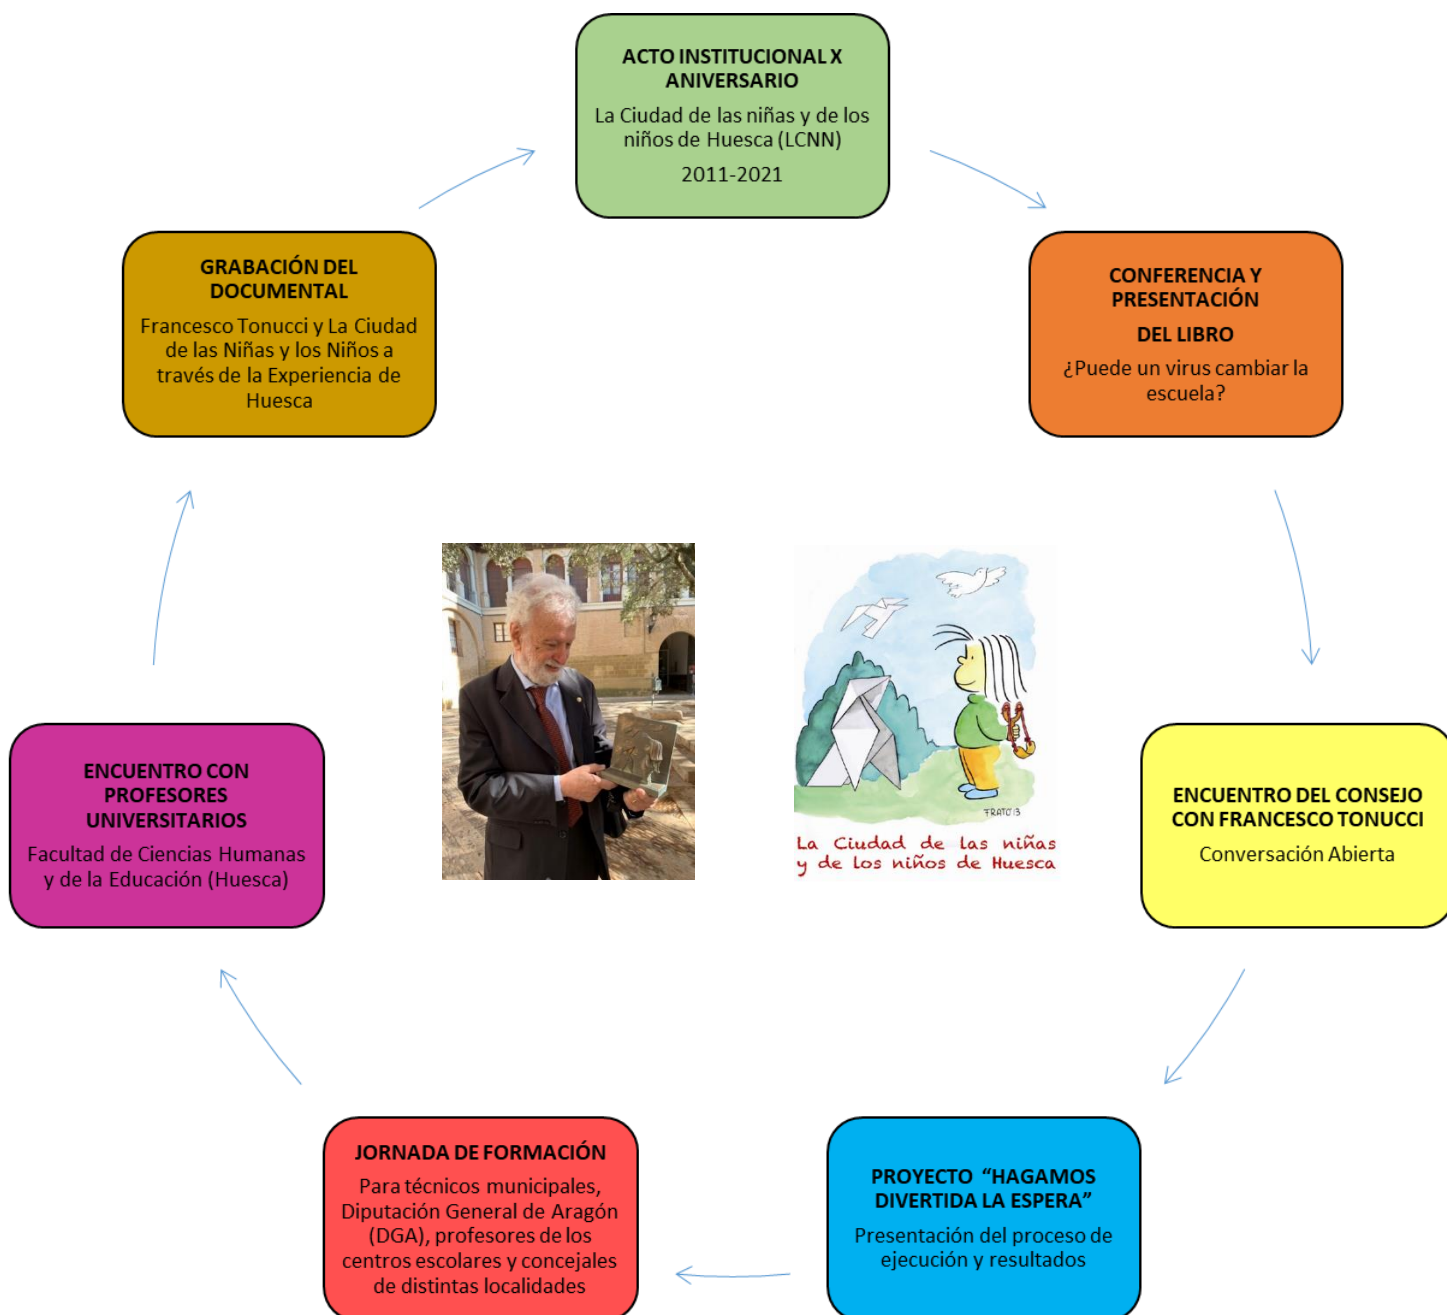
ACTO INSTITUCIONAL X ANIVERSARIO

La Ciudad de las niñas y de los niños de Huesca (LCNN)

2011-2021

CONFERENCIA Y PRESENTACIÓN

DEL LIBRO

¿Puede un virus cambiar la escuela?

ENCUENTRO DEL CONSEJO CON FRANCESCO TONUCCI

Conversación Abierta

PROYECTO "HAGAMOS DIVERTIDA LA ESPERA"

Presentación del proceso de ejecución y resultados

JORNADA DE FORMACIÓN

Para técnicos municipales, Diputación General de Aragón (DGA), profesores de los centros escolares y concejales de distintas localidades

ENCUENTRO CON PROFESORES UNIVERSITARIOS

Facultad de Ciencias Humanas y de la Educación (Huesca)

GRABACIÓN DEL DOCUMENTAL

Francesco Tonucci y La Ciudad de las Niñas y los Niños a través de la Experiencia de Huesca

FRATO '13

La Ciudad de las niñas y de los niños de Huesca